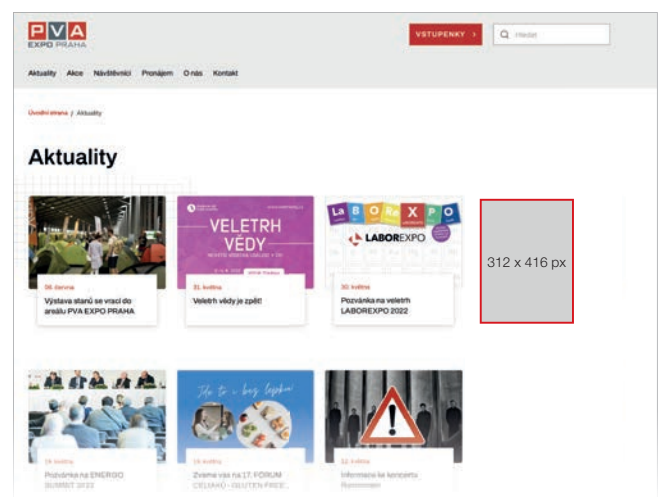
PVA
EXPO PRAHA

VSTUPENKY >

Hledat

Aktuality Akce Návštěvníci Pronájem O nás Kontakt

Úvodní strana / Aktuality

Aktuality

06. června
Výstava stanů se vrací do areálu PVA EXPO PRAHA

VELETRH VĚDY

31. května
Veletrh vědy je zpět!

La B O Ra X P O
LABOREXPO

30. května
Pozvánka na veletrh LABOREXPO 2022

312 x 416 px

24. května
Pozvánka na ENERGO SUMMIT 2022

Jde to - bez lepku!

24. května
Zveme vás na 17. FÓRUM CELIAKŮ - GLUTEN FREE...

12. května
Informace ke koncertu Rammstein